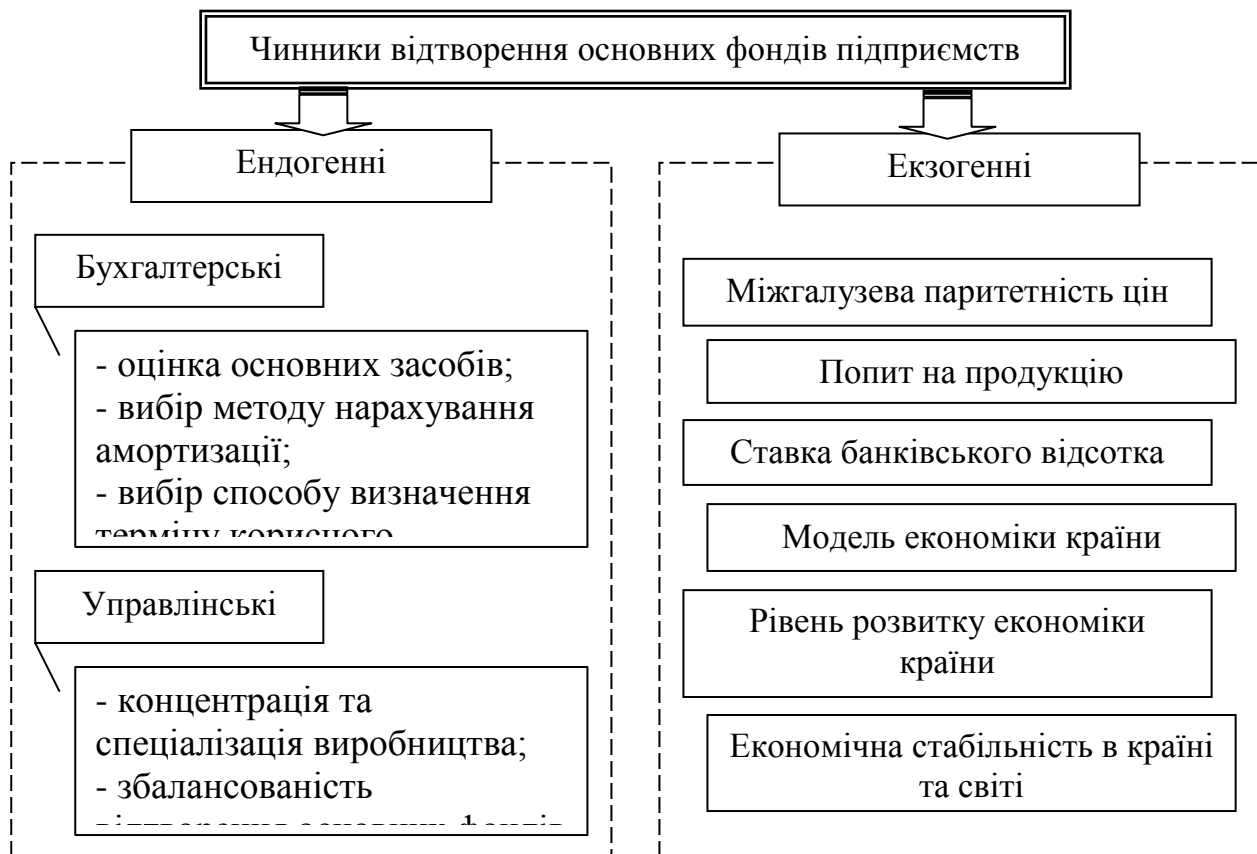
Чинники відтворення основних фондів підприємств

Ендогенні

Бухгалтерські

- оцінка основних засобів;
- вибір методу нарахування амортизації;
- вибір способу визначення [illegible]

Управлінські

- концентрація та спеціалізація виробництва;
- збалансованість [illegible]

Екзогенні

Міжгалузева паритетність цін

Попит на продукцію

Ставка банківського відсотка

Модель економіки країни

Рівень розвитку економіки країни

Економічна стабільність в країні та світі